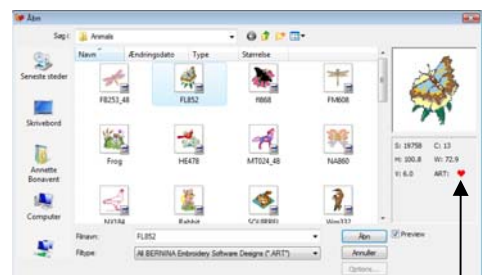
Åbn

Søg i: Animals

Navn | Ændringsdato | Type | Størrelse

Seneste steder

Skrivebord

Annette Bonavent

Computer

FB253_48
FL852
FB68
FM608
Frog
HE478
MT024_48
NA860
NX104
Rabbit
SQUIRREL
Wos332

S: 19758 C: 13
H: 100.8 W: 72.9
V: 6.0 ART:

Filnavn: FL852
Filtype: All BERNINA Embroidery Software Designs (*.ART*)

Åbn
Annuller
Options...
Preview